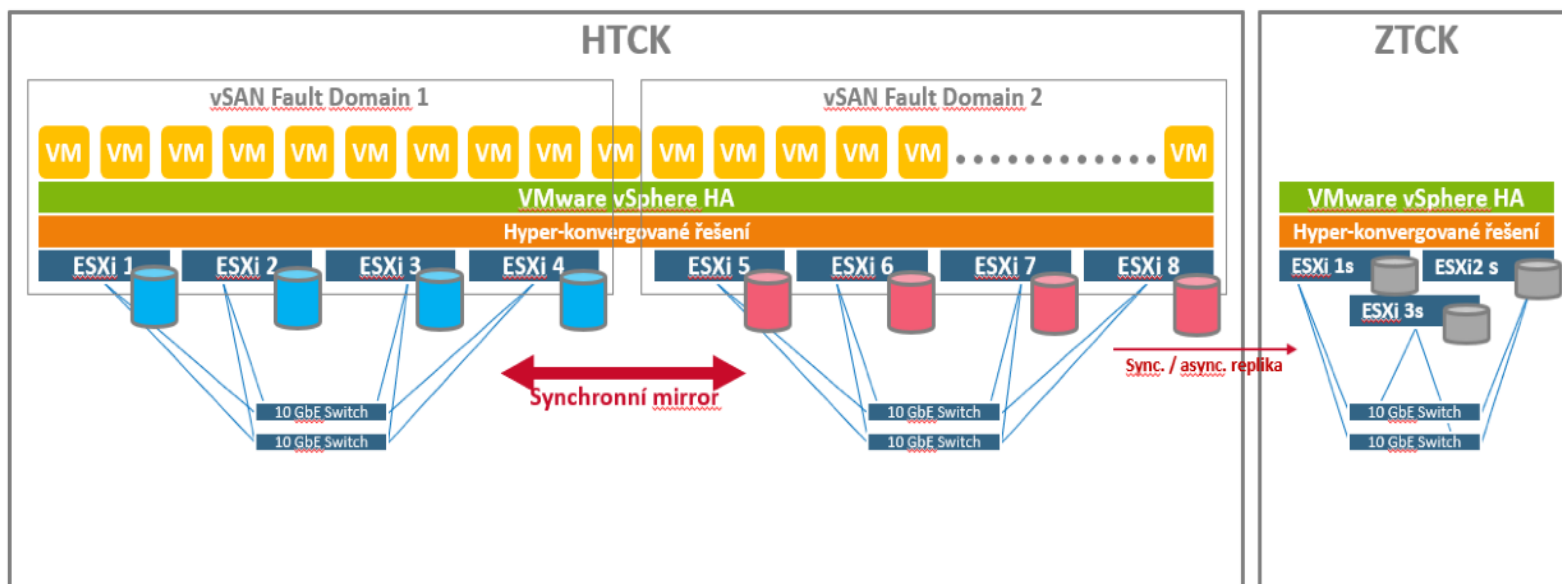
HTCK

vSAN Fault Domain 1

vSAN Fault Domain 2

VM VM VM VM VM VM VM VM VM VM VM VM VM VM VM ............ VM

VMware vSphere HA

Hyper-konvergované řešení

ESXi 1 ESXi 2 ESXi 3 ESXi 4 ESXi 5 ESXi 6 ESXi 7 ESXi 8

Synchronní mirror

10 GbE Switch
10 GbE Switch

10 GbE Switch
10 GbE Switch

Sync. / async. replika

ZTCK

VMware vSphere HA

Hyper-konvergované řešení

ESXi 1s ESXi2 s
ESXi 3s

10 GbE Switch
10 GbE Switch